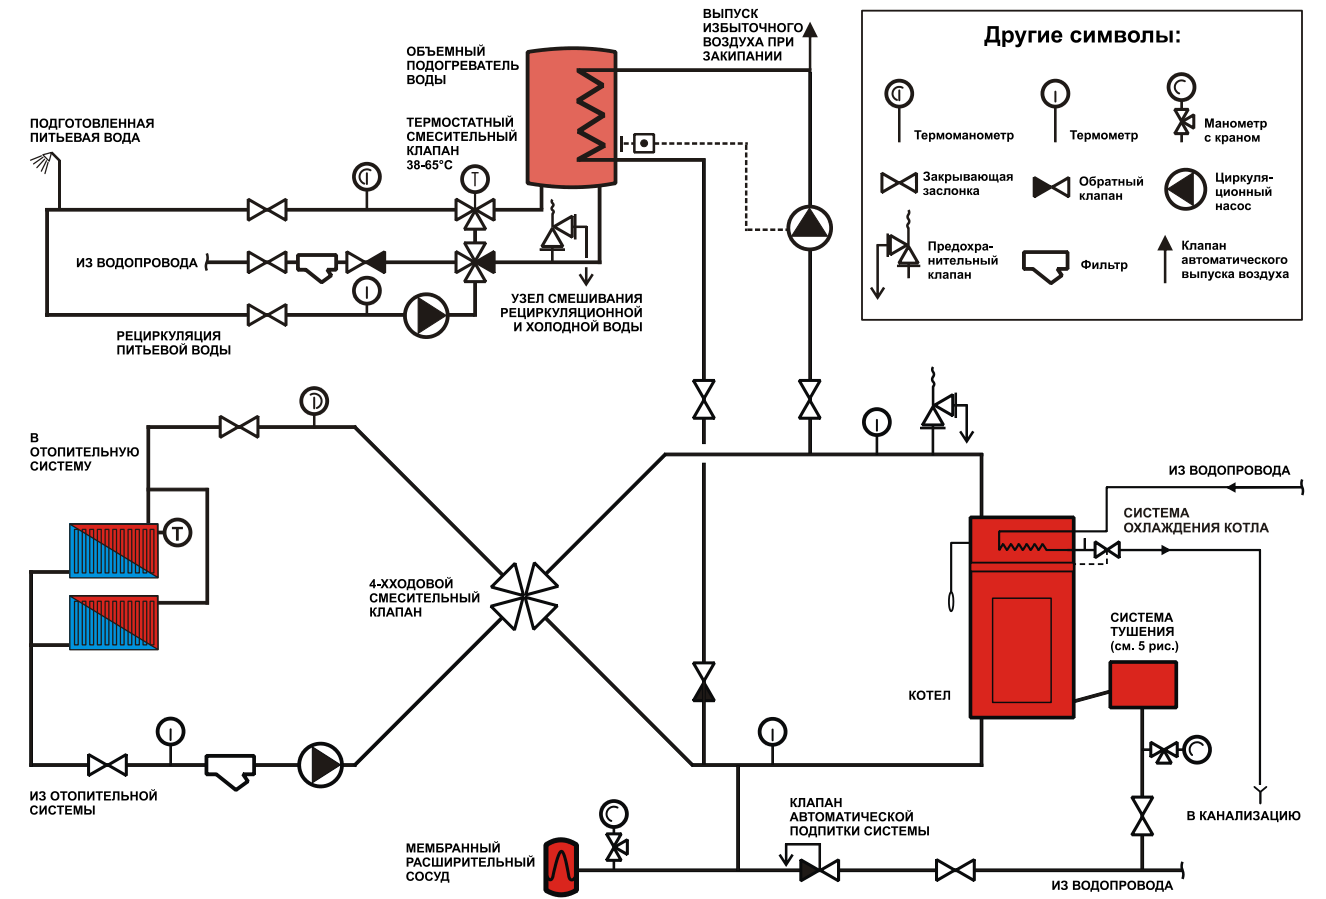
ВЫПУСК ИЗБЫТОЧНОГО ВОЗДУХА ПРИ ЗАКИПАНИИ

ОБЪЕМНЫЙ ПОДОГРЕВАТЕЛЬ ВОДЫ

ПОДГОТОВЛЕННАЯ ПИТЬЕВАЯ ВОДА

ТЕРМОСТАТНЫЙ СМЕСИТЕЛЬНЫЙ КЛАПАН 38-65°C

ИЗ ВОДОПРОВОДА

УЗЕЛ СМЕШИВАНИЯ РЕЦИРКУЛЯЦИОННОЙ И ХОЛОДНОЙ ВОДЫ

РЕЦИРКУЛЯЦИЯ ПИТЬЕВОЙ ВОДЫ

Другие символы:

Термоманометр

Термометр

Манометр с краном

Закрывающая заслонка

Обратный клапан

Циркуляционный насос

Предохранительный клапан

Фильтр

Клапан автоматического выпуска воздуха

В ОТОПИТЕЛЬНУЮ СИСТЕМУ

4-ХХОДОВОЙ СМЕСИТЕЛЬНЫЙ КЛАПАН

ИЗ ВОДОПРОВОДА

СИСТЕМА ОХЛАЖДЕНИЯ КОТЛА

СИСТЕМА ТУШЕНИЯ (см. 5 рис.)

КОТЕЛ

ИЗ ОТОПИТЕЛЬНОЙ СИСТЕМЫ

КЛАПАН АВТОМАТИЧЕСКОЙ ПОДПИТКИ СИСТЕМЫ

В КАНАЛИЗАЦИЮ

МЕМБРАННЫЙ РАСШИРИТЕЛЬНЫЙ СОСУД

ИЗ ВОДОПРОВОДА